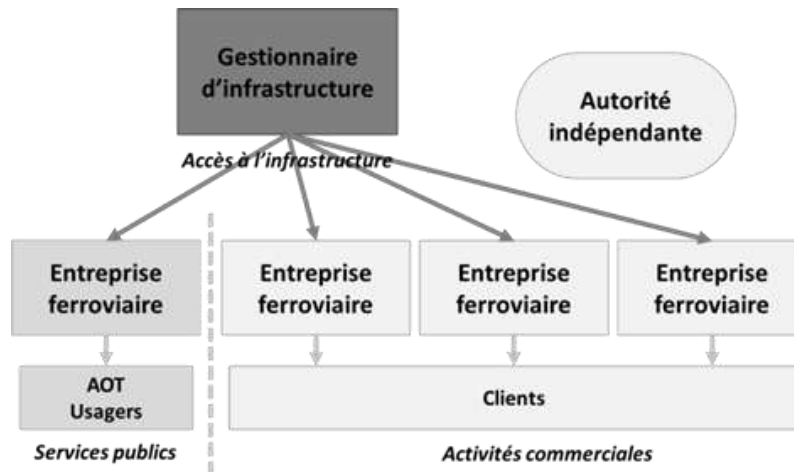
Gestionnaire d'infrastructure

Autorité indépendante

Accès à l'infrastructure

Entreprise ferroviaire

Entreprise ferroviaire

Entreprise ferroviaire

Entreprise ferroviaire

AOT Usagers

Clients

Services publics

Activités commerciales